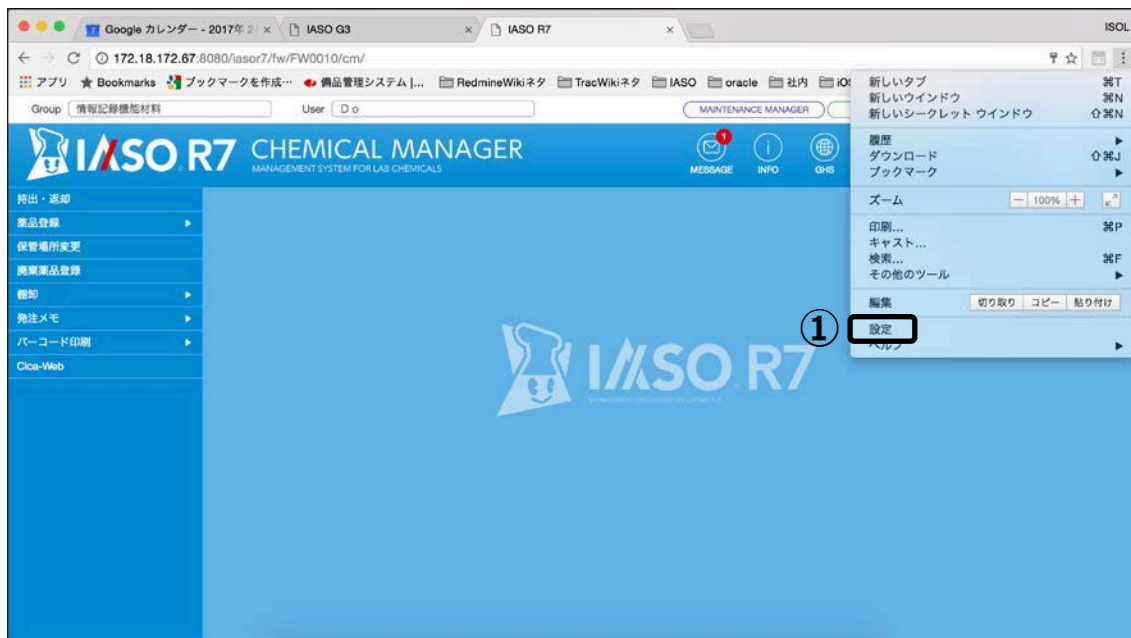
Google カレンダー - 2017年 2/ × IASO G3 × IASO R7 × ISOL

172.18.172.67:8080/iasor7/fw/FW0010/cm/

アプリ ★ Bookmarks ブックマークを作成… 備品管理システム |… RedmineWikiネタ TracWikiネタ IASO oracle 社内 iO

Group 情報記録機能材料 User D o MAINTENANCE MANAGER

IASO R7 CHEMICAL MANAGER
MANAGEMENT SYSTEM FOR LAB CHEMICALS

1 MESSAGE INFO GHS

持出・返却
薬品登録 ▸
保管場所変更
廃棄薬品登録
棚卸 ▸
発注メモ ▸
バーコード印刷 ▸
Cica-Web

IASO R7
MANAGEMENT SYSTEM FOR LAB CHEMICALS

新しいタブ ⌘T
新しいウインドウ ⌘N
新しいシークレット ウインドウ ⇧⌘N
履歴 ▸
ダウンロード ⇧⌘J
ブックマーク ▸
ズーム − 100% +
印刷... ⌘P
キャスト...
検索... ⌘F
その他のツール ▸
編集 切り取り コピー 貼り付け
① 設定
ヘルプ ▸